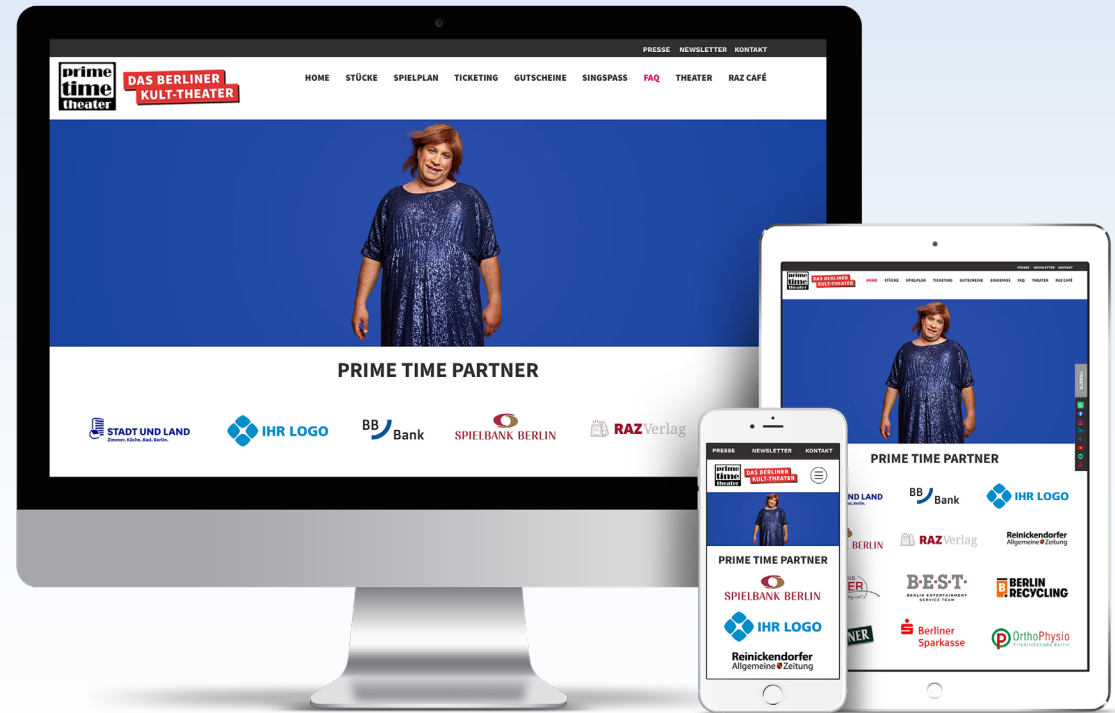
PRESSE NEWSLETTER KONTAKT

prime time theater

DAS BERLINER KULT-THEATER

HOME STÜCKE SPIELPLAN TICKETING GUTSCHEINE SINGSPASS FAQ THEATER RAZ CAFÉ

PRIME TIME PARTNER

STADT UND LAND
Zimmer, Küche, Bad, Berlin.

IHR LOGO

BB Bank

SPIELBANK BERLIN

RAZ Verlag

PRESSE NEWSLETTER KONTAKT

prime time theater

DAS BERLINER KULT-THEATER

HOME STÜCKE SPIELPLAN TICKETING GUTSCHEINE SINGSPASS FAQ THEATER RAZ CAFÉ

PRIME TIME PARTNER

ND LAND

BB Bank

IHR LOGO

BERLIN

RAZ Verlag

Reinickendorfer Allgemeine Zeitung

B·E·S·T·
BERLIN ENTERTAINMENT SERVICE TEAM

BERLIN RECYCLING

Berliner Sparkasse

OrthoPhysio
Friedrichstraße Berlin

PRESSE NEWSLETTER KONTAKT

prime time theater

DAS BERLINER KULT-THEATER

PRIME TIME PARTNER

SPIELBANK BERLIN

IHR LOGO

Reinickendorfer Allgemeine Zeitung